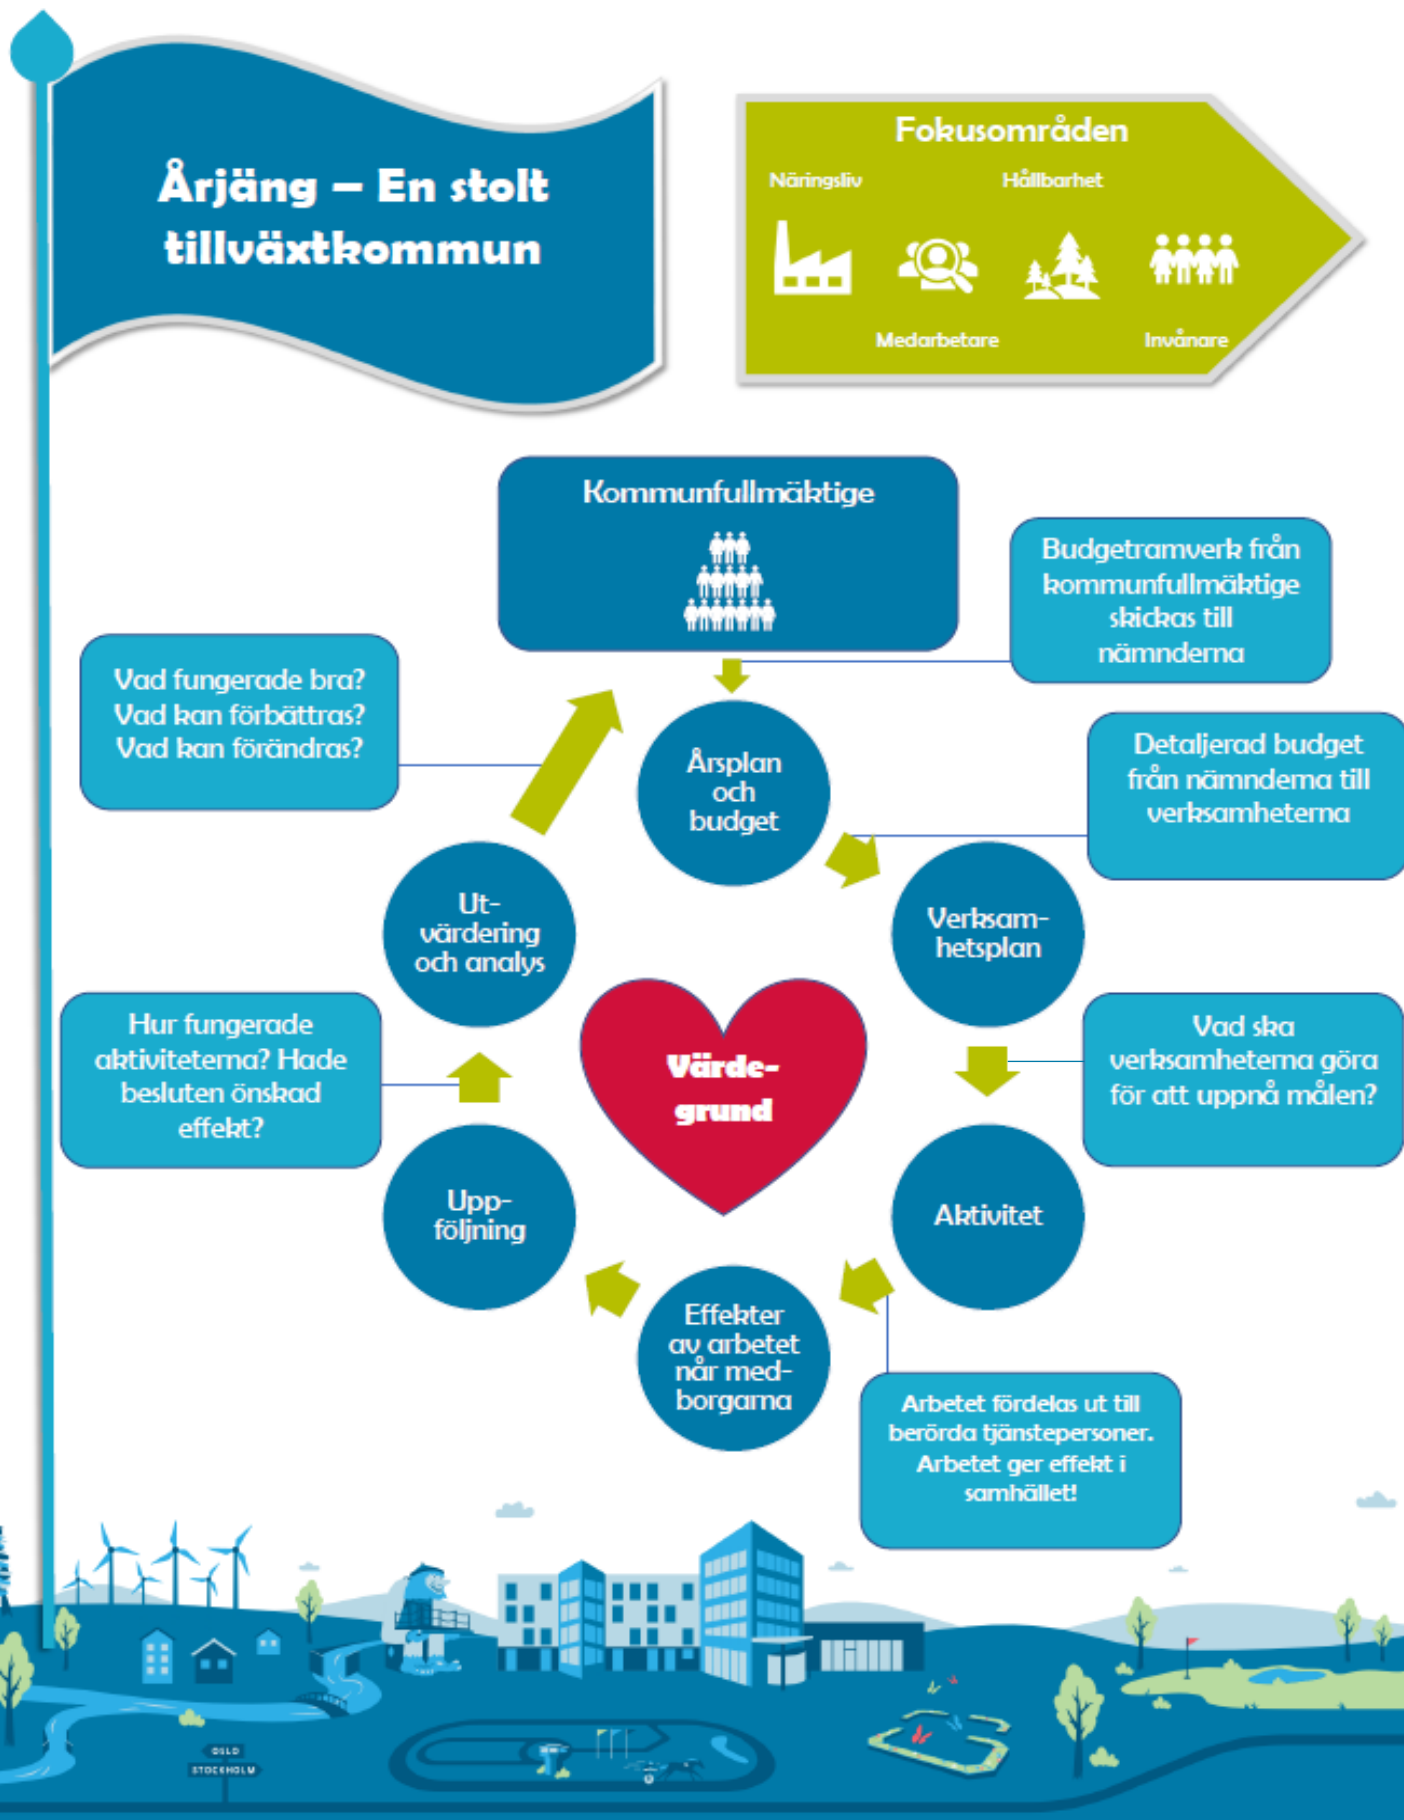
Årjäng – En stolt tillväxtkommun

Fokusområden

Näringsliv

Hållbarhet

Medarbetare

Invånare

Kommunfullmäktige

Budgetramverk från kommunfullmäktige skickas till nämnderna

Vad fungerade bra? Vad kan förbättras? Vad kan förändras?

Årsplan och budget

Detaljerad budget från nämnderna till verksamheterna

Ut-värdering och analys

Verksam-hetsplan

Hur fungerade aktiviteterna? Hade besluten önskad effekt?

Värde-grund

Vad ska verksamheterna göra för att uppnå målen?

Upp-följning

Aktivitet

Effekter av arbetet når med-borgarna

Arbetet fördelas ut till berörda tjänstepersoner. Arbetet ger effekt i samhället!

OSLO
STOCKHOLM